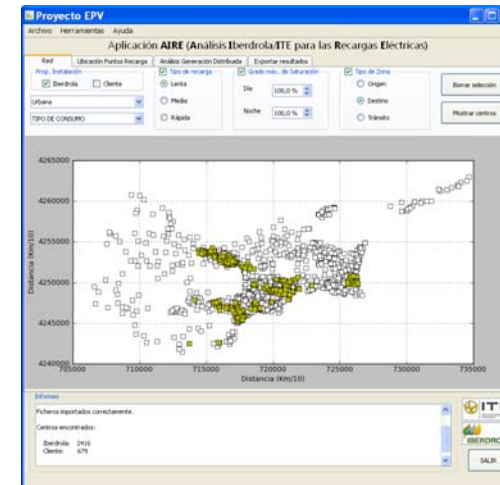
Proyecto EPV

Archivo Herramientas Ayuda

Aplicación AIRE (Análisis Iberdrola/ITE para las Recargas Eléctricas)

Red | Ubicación Puntos Recarga | Análisis Generación Distribuida | Exportar resultados

Prop. Instalación
Iberdrola Cliente
Urbana
TIPO DE CONSUMO

Tipo de recarga
Lenta
Media
Rápida

Grado máx. de Saturación
Día 100,0 %
Noche 100,0 %

Tipo de Zona
Origen
Destino
Tránsito

Borrar selección
Mostrar centros

4265000
4260000
4255000
4250000
4245000
4240000
Distancia (Km/10)
705000 710000 715000 720000 725000 730000 735000
Distancia (Km/10)

Informes
Ficheros importados correctamente.

Centros encontrados:

Iberdrola: 2416
Cliente: 679

ITE
IBERDROLA
SALIR